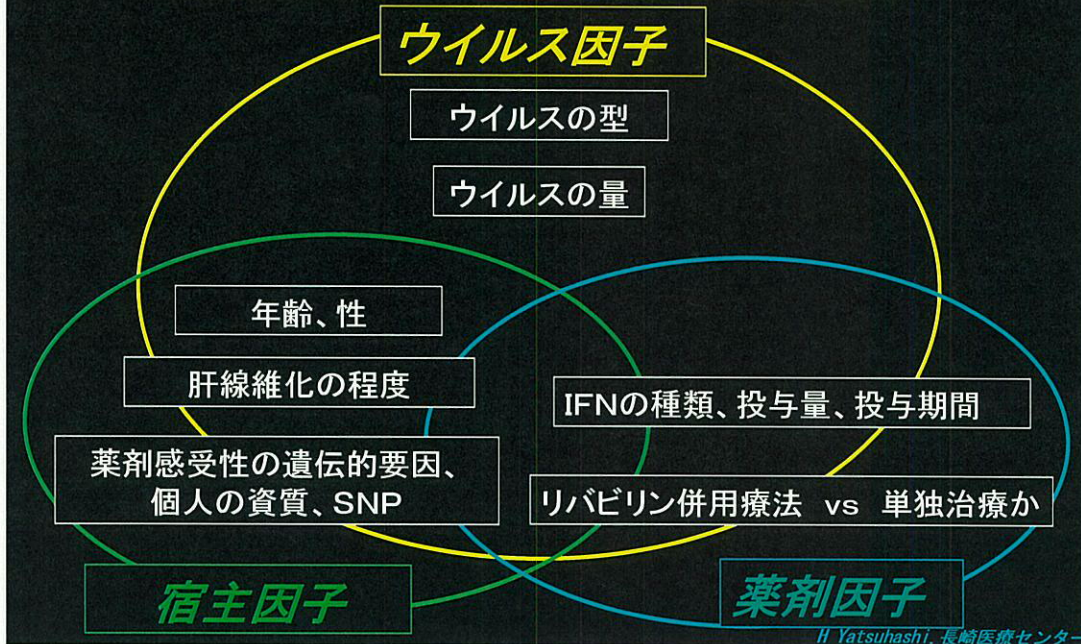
ウイルス因子

ウイルスの型

ウイルスの量

年齢、性

肝線維化の程度

薬剤感受性の遺伝的要因、個人の資質、SNP

IFNの種類、投与量、投与期間

リバビリン併用療法 vs 単独治療か

宿主因子

薬剤因子

H Yatsuhashi, 長崎医療センター